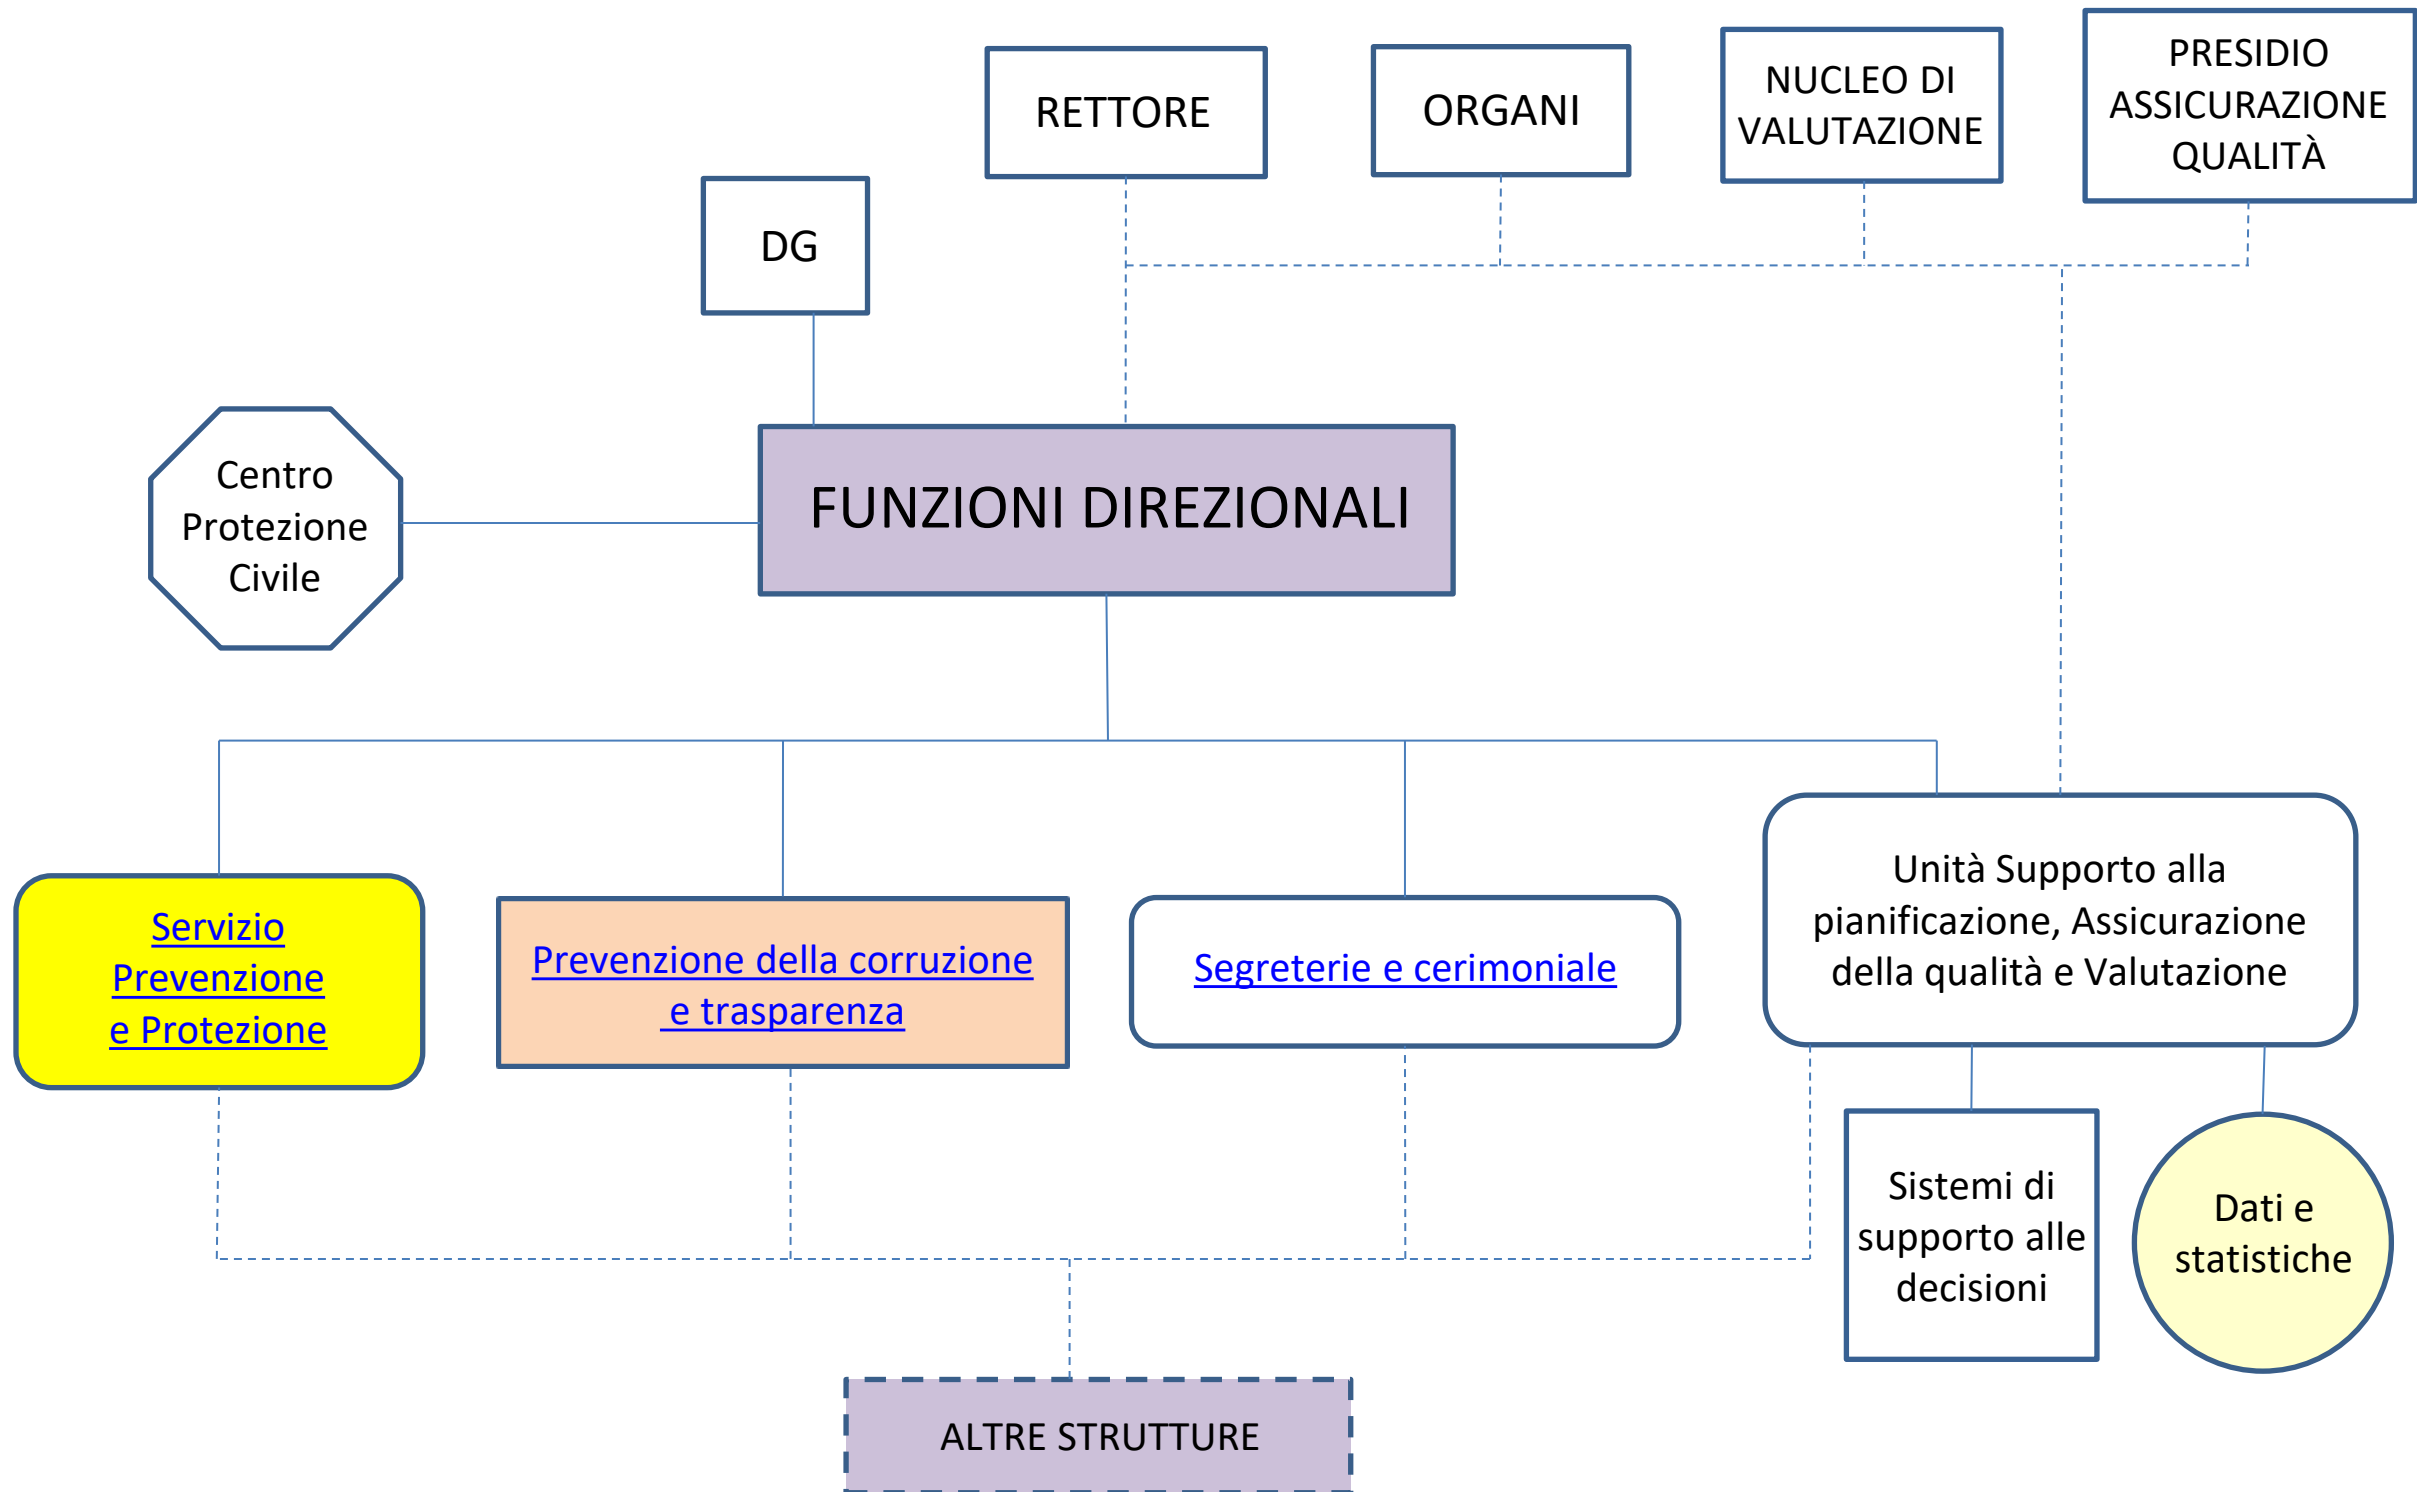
RETTORE

ORGANI

NUCLEO DI VALUTAZIONE

PRESIDIO ASSICURAZIONE QUALITÀ

DG

Centro Protezione Civile

FUNZIONI DIREZIONALI

Servizio Prevenzione e Protezione

Prevenzione della corruzione e trasparenza

Segreterie e cerimoniale

Unità Supporto alla pianificazione, Assicurazione della qualità e Valutazione

Sistemi di supporto alle decisioni

Dati e statistiche

ALTRE STRUTTURE